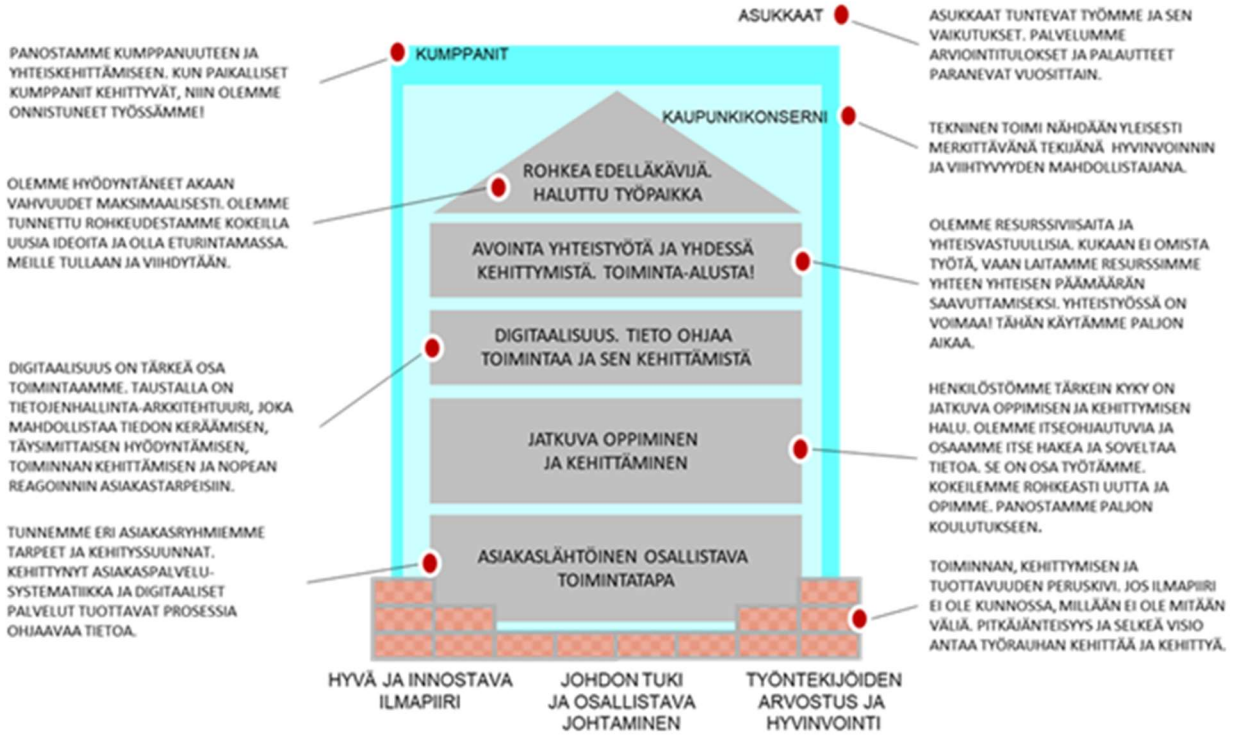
ASUKKAAT

ASUKKAAT TUNTEVAT TYÖMME JA SEN VAIKUTUKSET. PALVELUMME ARVIOINTITULOKSET JA PALAUTTEET PARANEVAT VUOSITTAIN.

PANOSTAMME KUMPPANUUTEEN JA YHTEISKEHITTÄMISEEN. KUN PAIKALLISET KUMPPANIT KEHITTYVÄT, NIIN OLEMME ONNISTUNEET TYÖSSÄMME!

KUMPPANIT

KAUPUNKIKONSERNI

TEKNINEN TOIMI NÄHDÄÄN YLEISESTI MERKITTÄVÄNÄ TEKIJÄNÄ HYVINVOINNIN JA VIIHTYVYYDEN MAHDOLLISTAJANA.

OLEMME HYÖDYNTÄNEET AKAAN VAHVUUDET MAKSIMAALISESTI. OLEMME TUNNETTU ROHKEUDESTAMME KOKEILLA UUSIA IDEOITA JA OLLA ETURINTAMASSA. MEILLE TULLAAN JA VIIHDYTÄÄN.

ROHKEA EDELLÄKÄVIJÄ. HALUTTU TYÖPAIKKA

AVOINTA YHTEISTYÖTÄ JA YHDESSÄ KEHITTYMISTÄ. TOIMINTA-ALUSTA!

OLEMME RESURSSIVIISAITA JA YHTEISVASTUULLISIA. KUKAAN EI OMISTA TYÖTÄ, VAAN LAITAMME RESURSSIMME YHTEEN YHTEISEN PÄÄMÄÄRÄN SAAVUTTAMISEKSI. YHTEISTYÖSSÄ ON VOIMAA! TÄHÄN KÄYTÄMME PALJON AIKAA.

DIGITAALISUUS. TIETO OHJAA TOIMINTAA JA SEN KEHITTÄMISTÄ

DIGITAALISUUS ON TÄRKEÄ OSA TOIMINTAAMME. TAUSTALLA ON TIETOJENHALLINTA-ARKKITEHTUURI, JOKA MAHDOLLISTAA TIEDON KERÄÄMISEN, TÄYSIMITTAISEN HYÖDYNTÄMISEN, TOIMINNAN KEHITTÄMISEN JA NOPEAN REAGOINNIN ASIAKASTARPEISIIN.

HENKILÖSTÖMME TÄRKEIN KYKY ON JATKUVA OPPIMISEN JA KEHITTYMISEN HALU. OLEMME ITSEOHJAUTUVIA JA OSAAMME ITSE HAKEA JA SOVELTAA TIETOA. SE ON OSA TYÖTÄMME. KOKEILEMME ROHKEASTI UUTTA JA OPIMME. PANOSTAMME PALJON KOULUTUKSEEN.

JATKUVA OPPIMINEN JA KEHITTÄMINEN

TUNNEMME ERI ASIAKASRYHMIEMME TARPEET JA KEHITYSSUUNNAT. KEHITTYNYT ASIAKASPALVELUSYSTEMATIIKKA JA DIGITAALISET PALVELUT TUOTTAVAT PROSESSIA OHJAAVAA TIETOA.

ASIAKASLÄHTÖINEN OSALLISTAVA TOIMINTATAPA

TOIMINNAN, KEHITTYMISEN JA TUOTTAVUUDEN PERUSKIVI. JOS ILMAPIIRI EI OLE KUNNOSSA, MILLÄÄN EI OLE MITÄÄN VÄLIÄ. PITKÄJÄNTEISYYS JA SELKEÄ VISIO ANTAA TYÖRAUHAN KEHITTÄÄ JA KEHITTYÄ.

HYVÄ JA INNOSTAVA ILMAPIIRI

JOHDON TUKI JA OSALLISTAVA JOHTAMINEN

TYÖNTEKIJÖIDEN ARVOSTUS JA HYVINVOINTI